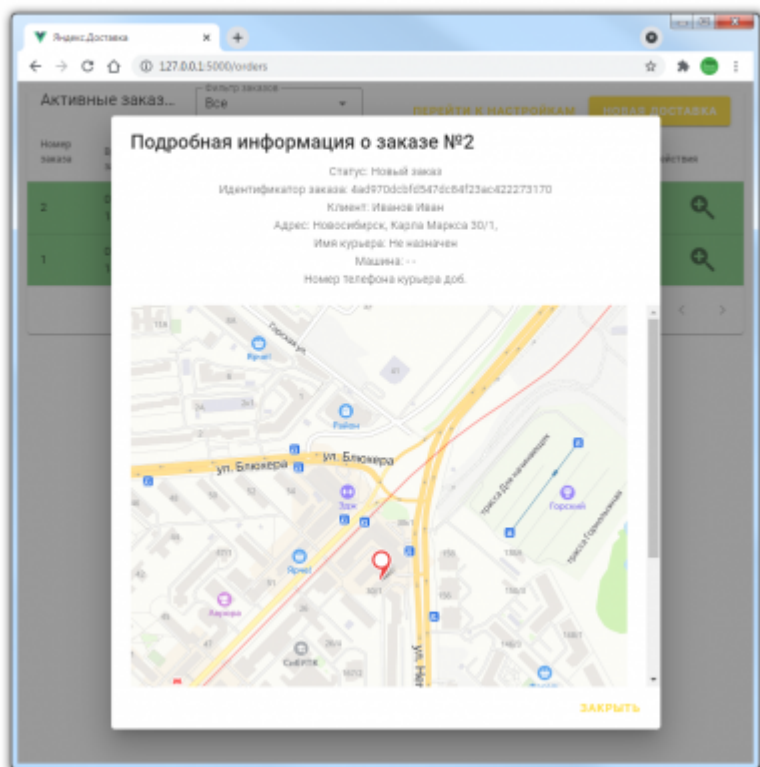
Яндекс.Доставка
127.0.0.1:5000/orders

Активные заказ...
Фильтр заказов
Все
ПЕРЕЙТИ К НАСТРОЙКАМ
НОВАЯ ДОСТАВКА

Номер заказа
Действия
2
1

Подробная информация о заказе №2

Статус: Новый заказ
Идентификатор заказа: 4ad970dcbfd547dc84f23ac422273170
Клиент: Иванов Иван
Адрес: Новосибирск, Карла Маркса 30/1,
Имя курьера: Не назначен
Машина: - -
Номер телефона курьера доб.

ул. Блюхера
ул. Блюхера
Горская ул.
Ярче!
Ярче!
Район
Горский
трасса для начинающих
трасса Горнолыжная
Кареда
СИБИРЬ
30/1
ул. Нем

ЗАКРЫТЬ